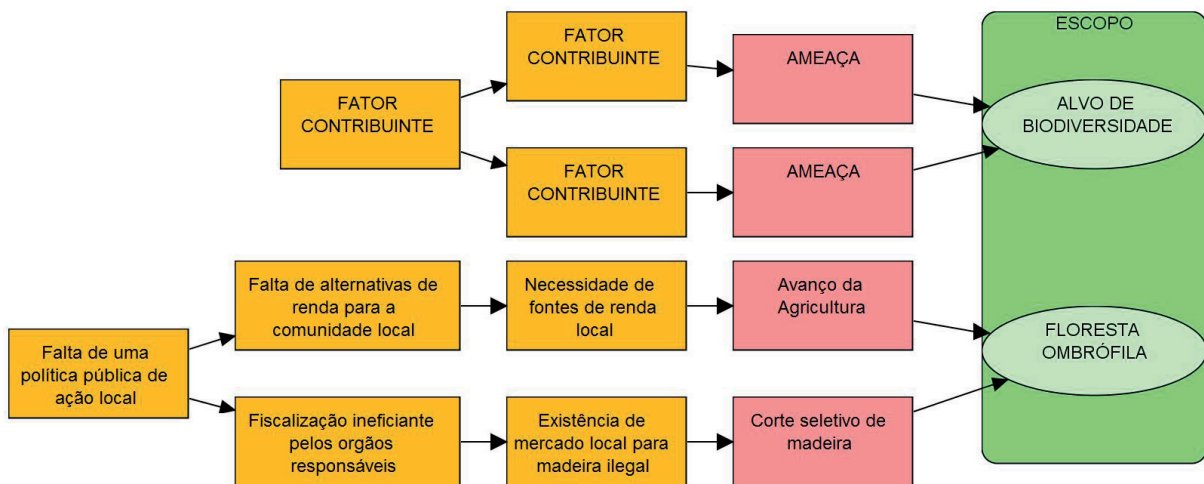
ESCOPO

FATOR CONTRIBUINTE

FATOR CONTRIBUINTE

AMEAÇA

ALVO DE BIODIVERSIDADE

FATOR CONTRIBUINTE

AMEAÇA

Falta de alternativas de renda para a comunidade local

Necessidade de fontes de renda local

Avanço da Agricultura

FLORESTA OMBRÓFILA

Falta de uma política pública de ação local

Fiscalização ineficiante pelos orgãos responsáveis

Existência de mercado local para madeira ilegal

Corte seletivo de madeira